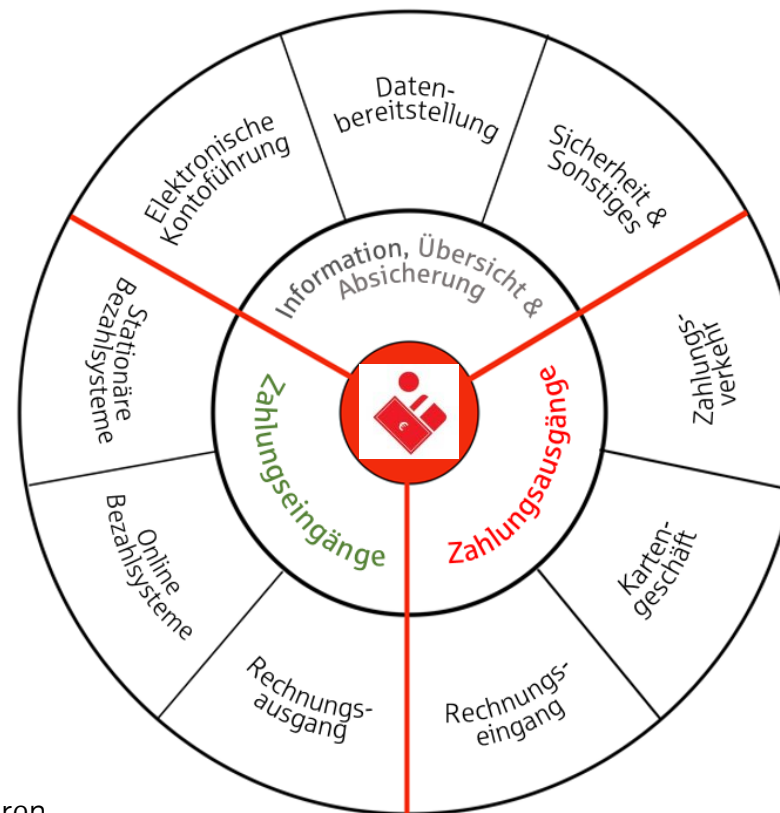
Datenbereitstellung

Sicherheit & Sonstiges

Zahlungsverkehr

Kartengeschäft

Rechnungseingang

Rechnungsausgang

Online Bezahlsysteme

Stationäre Bezahlsysteme

Elektronische Kontoführung

Information, Übersicht & Absicherung

Zahlungseingänge

Zahlungsausgänge

ren